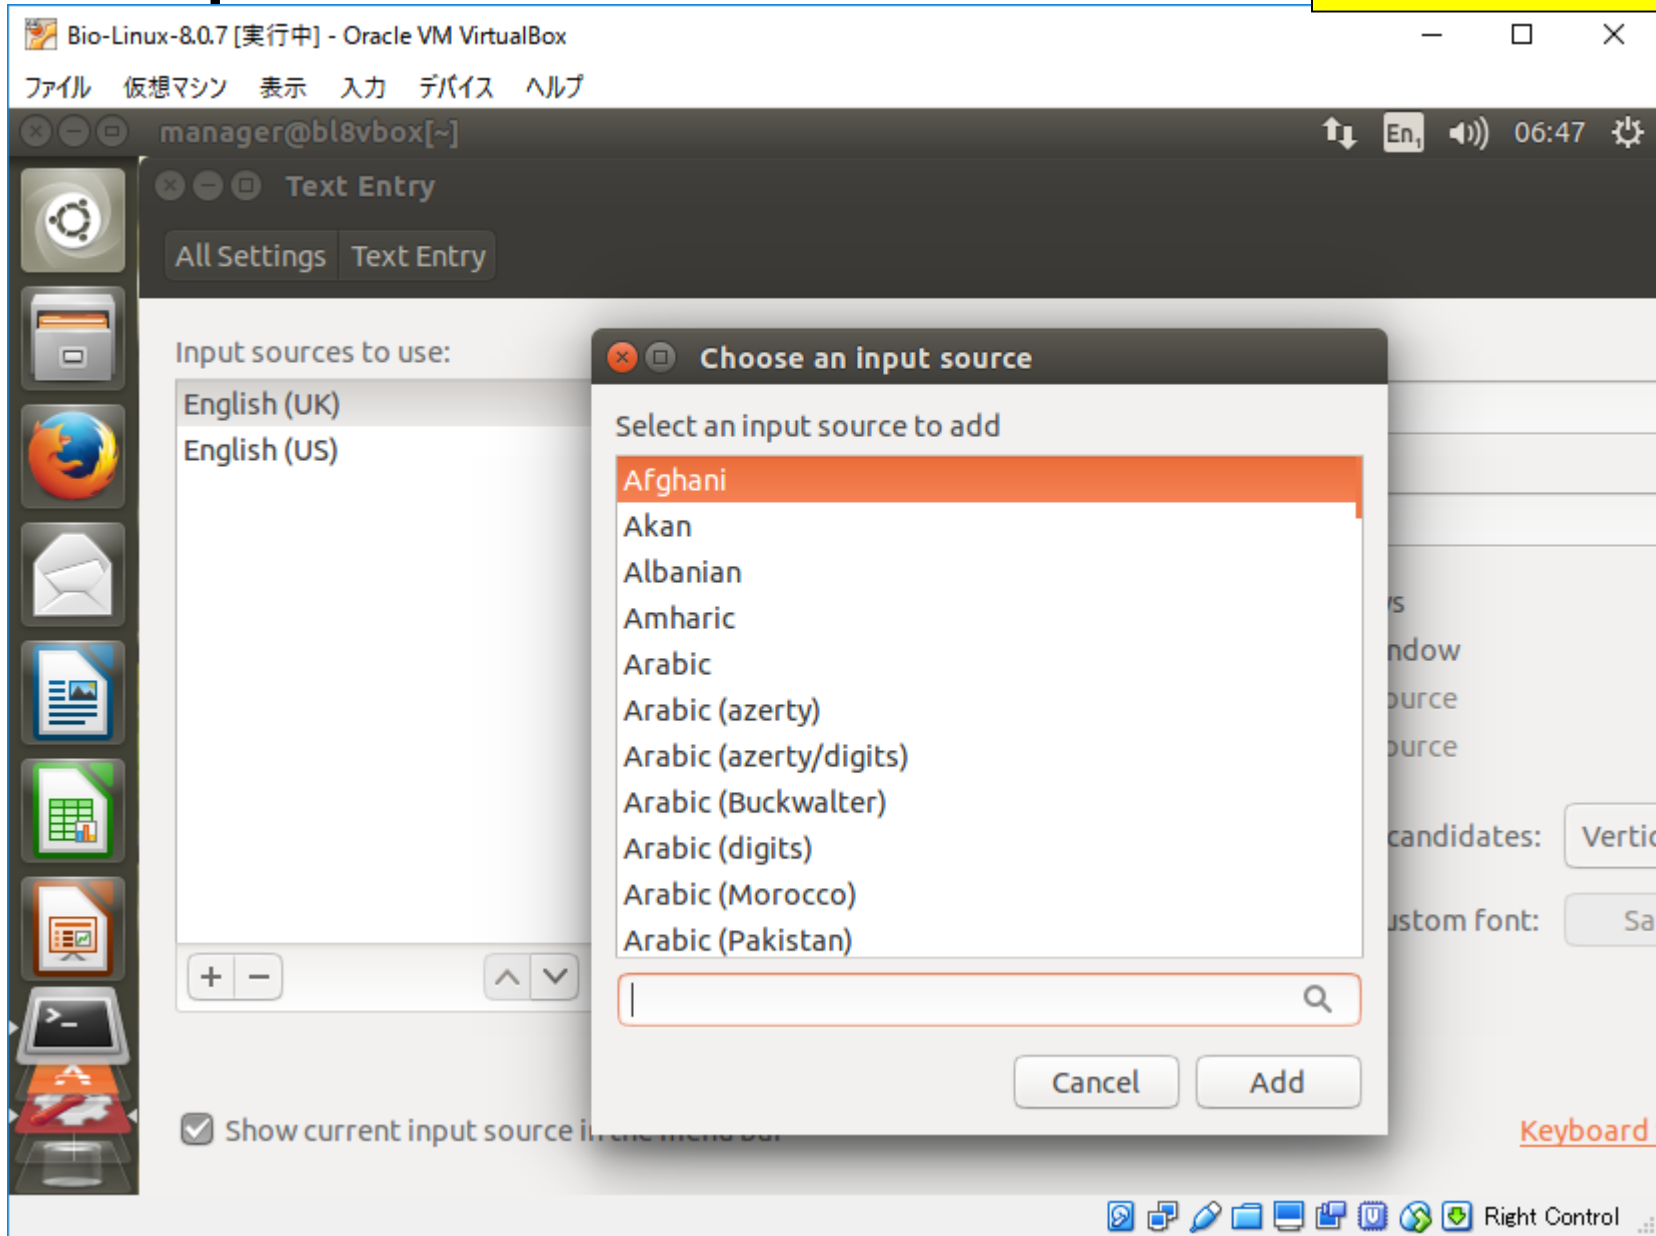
Bio-Linux-8.0.7 [実行中] - Oracle VM VirtualBox

ファイル 仮想マシン 表示 入力 デバイス ヘルプ

manager@bl8vbox[~]

En 06:47

Text Entry

All Settings Text Entry

Input sources to use:

English (UK)
English (US)

+ −

Show current input source i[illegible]

Choose an input source

Select an input source to add

Afghani
Akan
Albanian
Amharic
Arabic
Arabic (azerty)
Arabic (azerty/digits)
Arabic (Buckwalter)
Arabic (digits)
Arabic (Morocco)
Arabic (Pakistan)

Cancel Add

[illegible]s
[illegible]ndow
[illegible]urce
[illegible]urce
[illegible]candidates: Vertic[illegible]
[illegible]ustom font: Sa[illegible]

Keyboard

Right Control